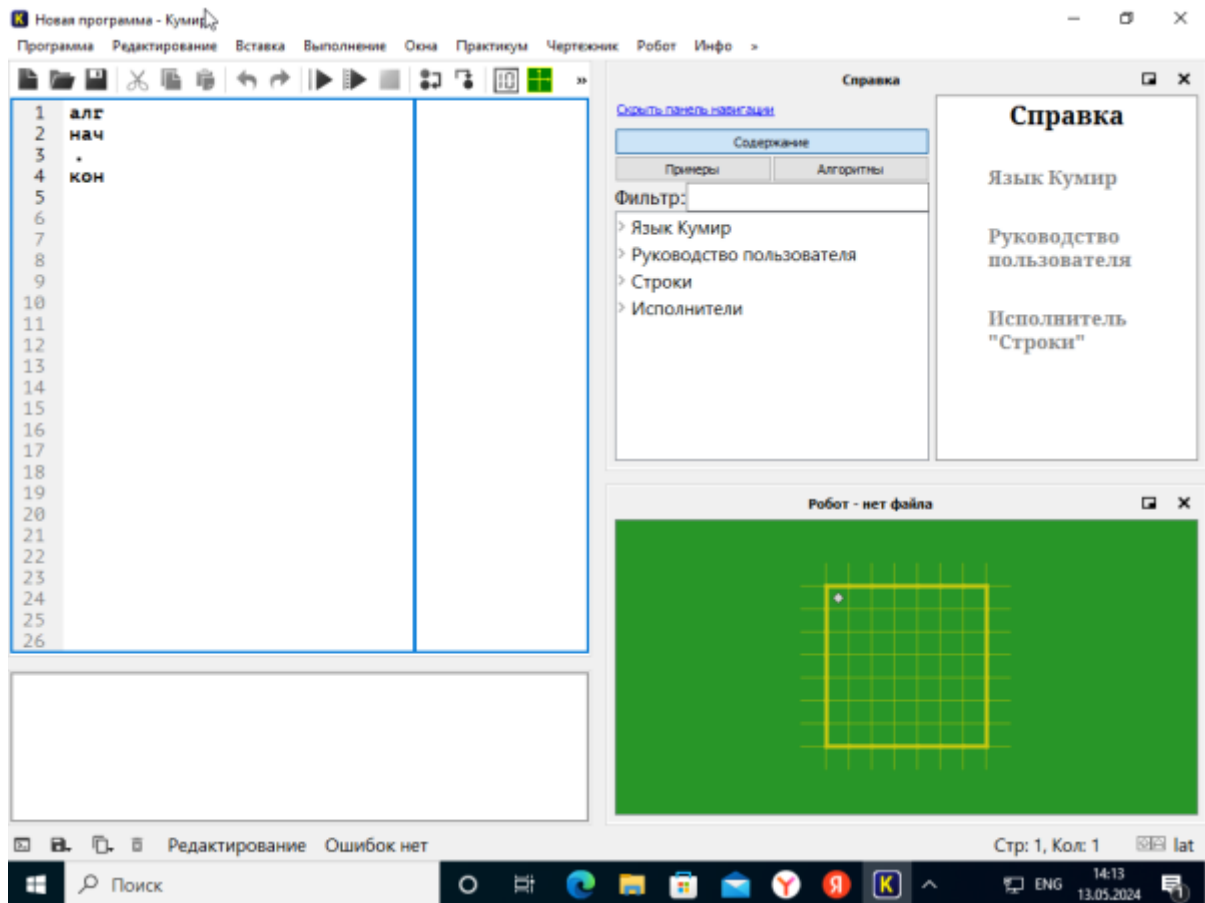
Новая программа - Кумир

Программа Редактирование Вставка Выполнение Окна Практикум Чертежник Робот Инфо »

1 алг
2 нач
3 .
4 кон
5
6
7
8
9
10
11
12
13
14
15
16
17
18
19
20
21
22
23
24
25
26

Справка

Скрыть панель навигации

Содержание

Примеры | Алгоритмы

Фильтр:

Язык Кумир
Руководство пользователя
Строки
Исполнители

Справка

Язык Кумир

Руководство пользователя

Исполнитель "Строки"

Робот - нет файла

Редактирование Ошибок нет

Стр: 1, Кол: 1 lat

Поиск

ENG 14:13 13.05.2024